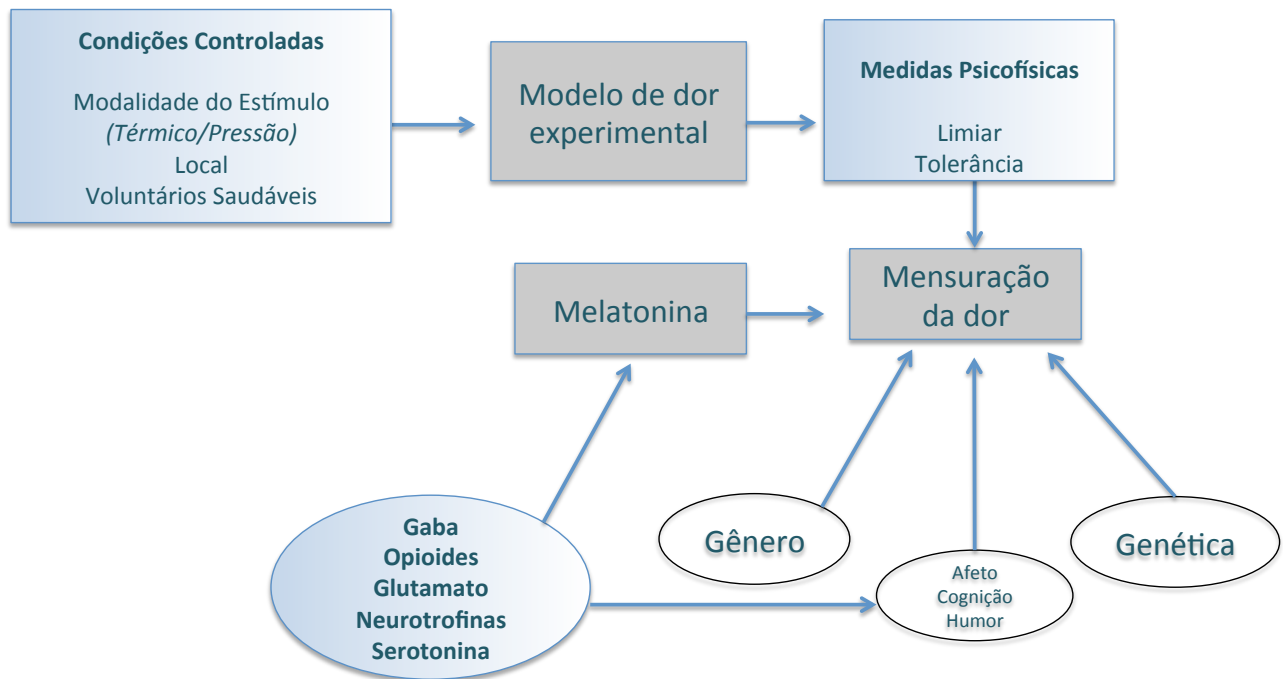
Condições Controladas

Modalidade do Estímulo
(Térmico/Pressão)
Local
Voluntários Saudáveis

Modelo de dor experimental

Medidas Psicofísicas

Limiar
Tolerância

Melatonina

Mensuração da dor

Gaba
Opioides
Glutamato
Neurotrofinas
Serotonina

Gênero

Afeto
Cognição
Humor

Genética